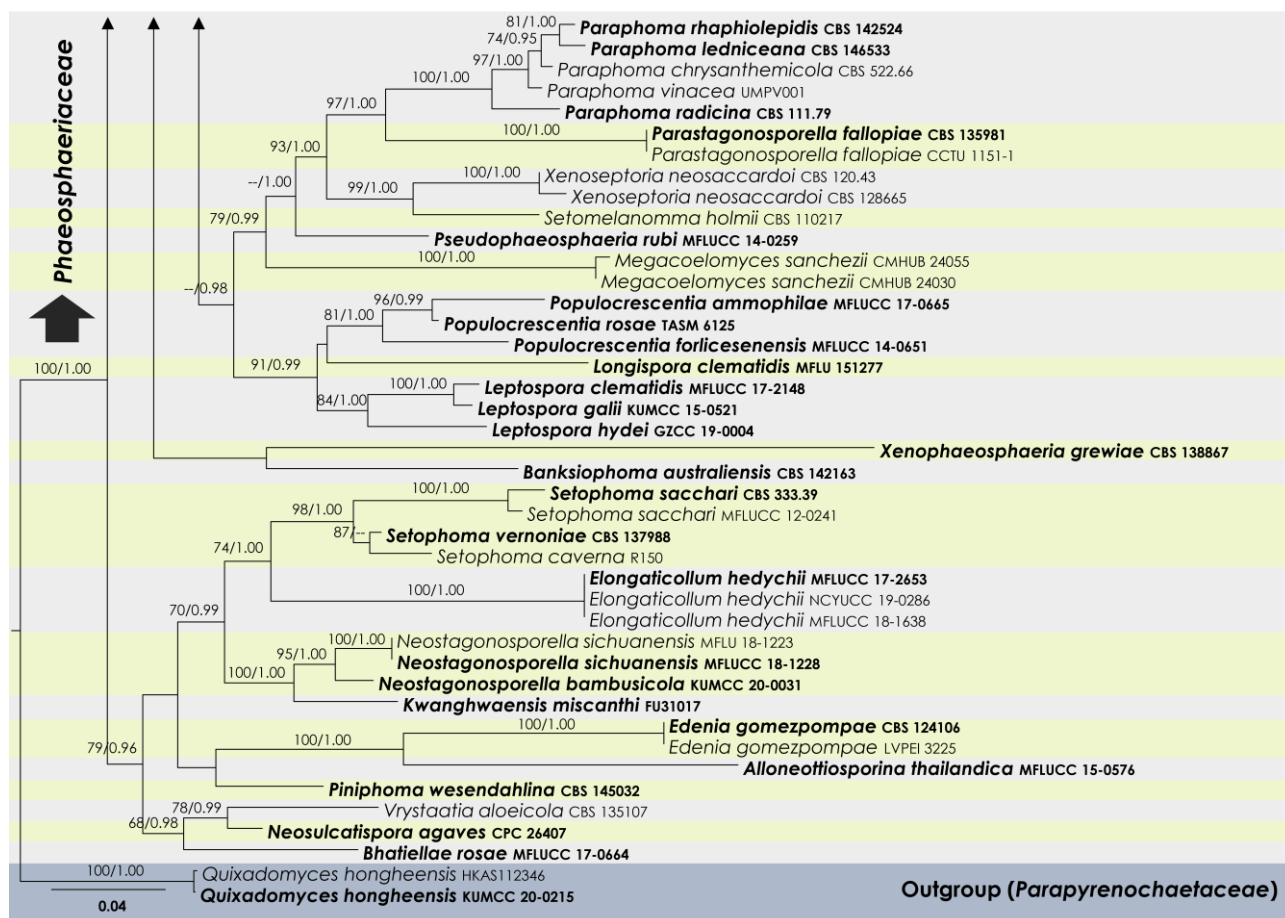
Phaeosphaeriaceae

81/1.00
Paraphoma rhaphiolepidis CBS 142524
74/0.95
Paraphoma ledniceana CBS 146533
97/1.00
Paraphoma chrysanthemicola CBS 522.66
100/1.00
Paraphoma vinacea UMPV001
97/1.00
Paraphoma radicina CBS 111.79
100/1.00
Parastagonosporella fallopiae CBS 135981
Parastagonosporella fallopiae CCTU 1151-1
93/1.00
100/1.00
Xenoseptoria neosaccardoi CBS 120.43
99/1.00
Xenoseptoria neosaccardoi CBS 128665
--/1.00
Setomelanomma holmii CBS 110217
79/0.99
Pseudophaeosphaeria rubi MFLUCC 14-0259
100/1.00
Megacoelomyces sanchezii CMHUB 24055
Megacoelomyces sanchezii CMHUB 24030
--/0.98
96/0.99
Populocrescentia ammophilae MFLUCC 17-0665
81/1.00
Populocrescentia rosae TASM 6125
Populocrescentia forlicesenensis MFLUCC 14-0651
100/1.00
91/0.99
Longispora clematidis MFLU 151277
100/1.00
Leptospora clematidis MFLUCC 17-2148
84/1.00
Leptospora galii KUMCC 15-0521
Leptospora hydei GZCC 19-0004
Xenophaeosphaeria grewiae CBS 138867
Banksiophoma australiensis CBS 142163
100/1.00
98/1.00
Setophoma sacchari CBS 333.39
Setophoma sacchari MFLUCC 12-0241
87/--
Setophoma vernoniae CBS 137988
74/1.00
Setophoma caverna R150
100/1.00
Elongaticollum hedychii MFLUCC 17-2653
Elongaticollum hedychii NCYUCC 19-0286
70/0.99
Elongaticollum hedychii MFLUCC 18-1638
100/1.00
Neostagonosporella sichuanensis MFLU 18-1223
95/1.00
Neostagonosporella sichuanensis MFLUCC 18-1228
100/1.00
Neostagonosporella bambusicola KUMCC 20-0031
Kwanghwaensis miscanthi FU31017
100/1.00
Edenia gomezpompae CBS 124106
100/1.00
Edenia gomezpompae LVPEI 3225
79/0.96
Alloneottiosporina thailandica MFLUCC 15-0576
Piniphoma wesendahlina CBS 145032
78/0.99
Vrystaatia aloeicola CBS 135107
68/0.98
Neosulcatispora agaves CPC 26407
Bhatiellae rosae MFLUCC 17-0664
100/1.00
Quixadomyces hongheensis HKAS112346
Quixadomyces hongheensis KUMCC 20-0215
0.04
Outgroup (Parapyrenochaetaceae)